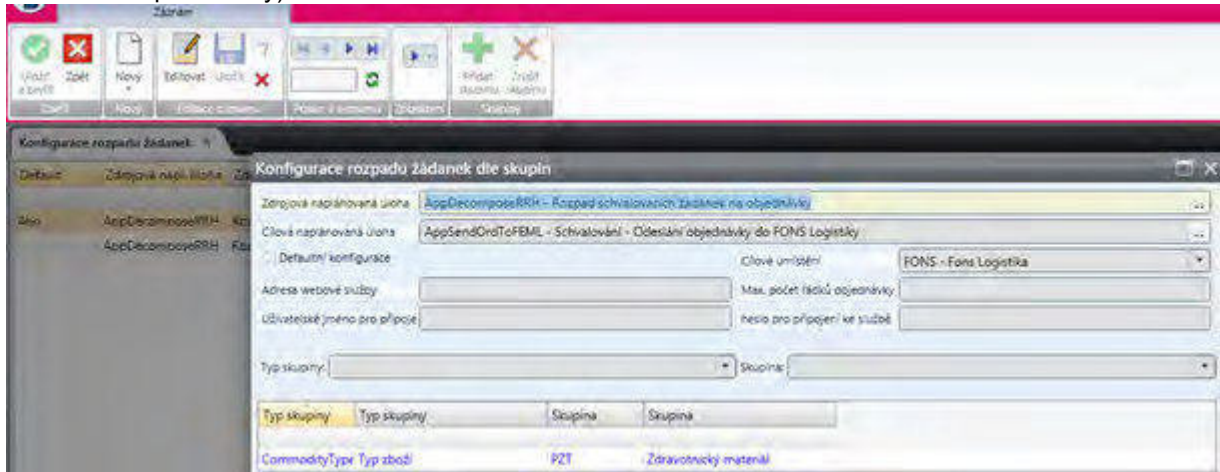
Záznam

Uložit a zavřít
Zpět
Nový
Editovat
Uložit
Přidat skupinu
Zrušit skupinu
Zpět
Nový
Editace záznamu
Pohyb v seznamu
Zobrazení
Skupiny

Konfigurace rozpadu žádanek

| Default | Zdrojová napl. úloha | Zd |
|---|---|---|
| Ano | AppDecomposeRRH | Kr |
| | AppDecomposeRRH | Kr |

Konfigurace rozpadu žádanek dle skupin

Zdrojová naplánovaná úloha AppDecomposeRRH - Rozpad schvalovacích žádanek na objednávky

Cílová naplánovaná úloha AppSendOrdToFEML - Schvalování - Odeslání objednávky do FONS Logistiky

Defaultní konfigurace

Cílové umístění FONS - Fons Logistika

Adresa webové služby

Max. počet řádků objednávky

Uživatelské jméno pro připoje

heslo pro připojení ke službě

Typ skupiny:

Skupina:

| Typ skupiny | Typ skupiny | Skupina | Skupina |
|---|---|---|---|
| CommodityType | Typ zboží | PZT | Zdravotnický materiál |